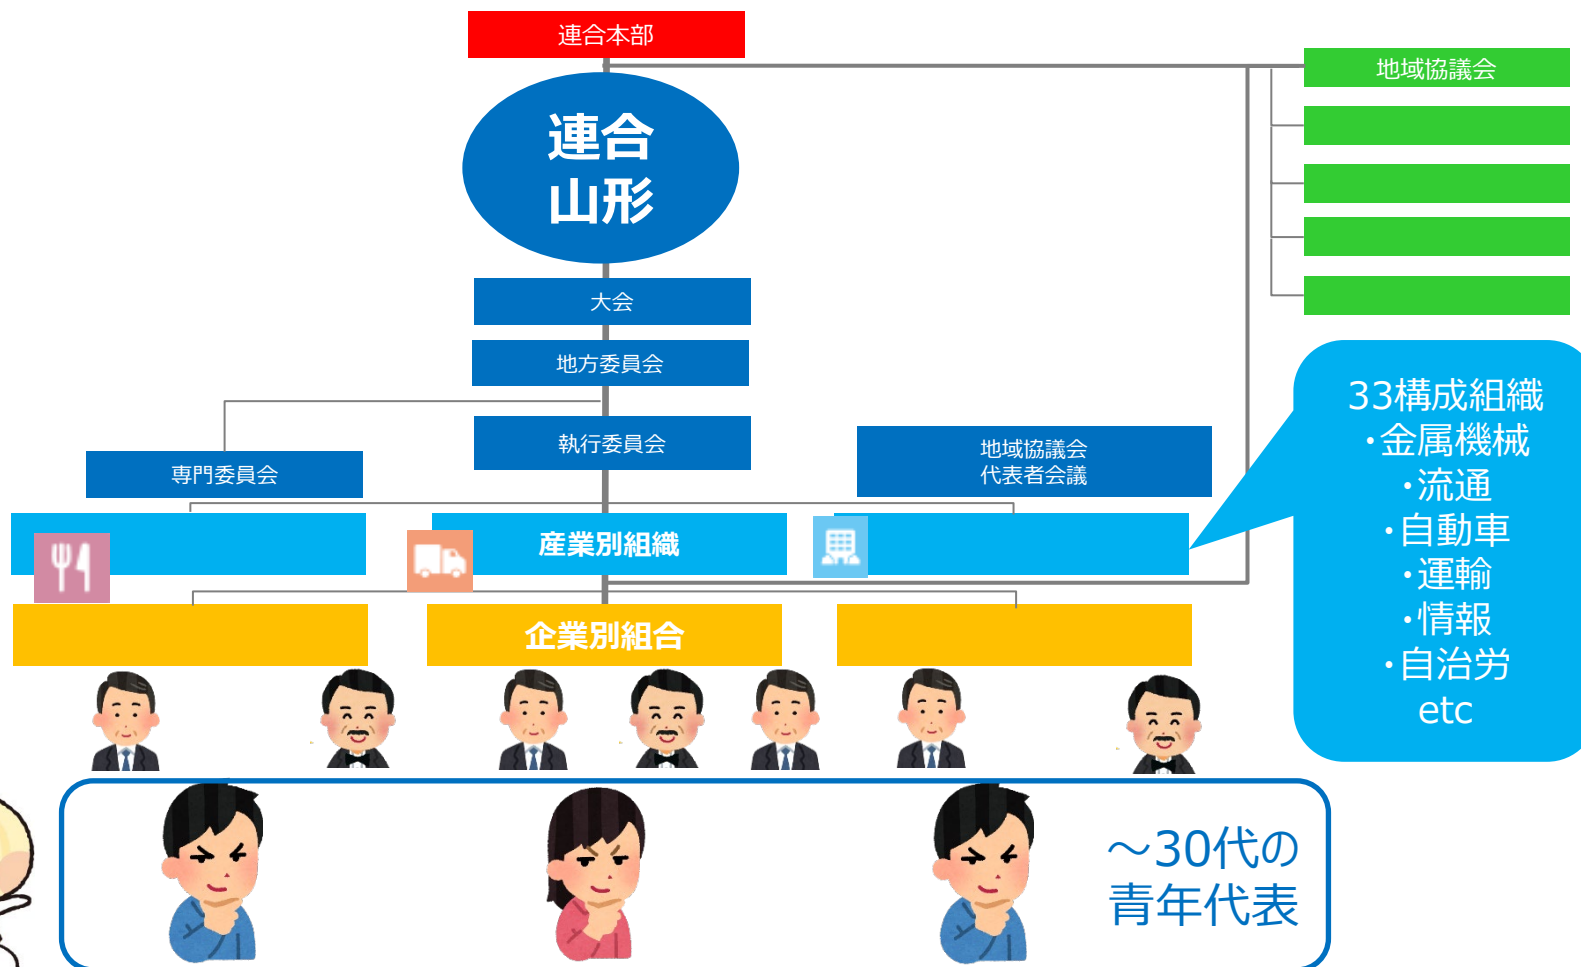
連合本部

地域協議会

連合
山形

大会

地方委員会

執行委員会

専門委員会

地域協議会
代表者会議

産業別組織

33構成組織
・金属機械
・流通
・自動車
・運輸
・情報
・自治労
etc

企業別組合

～30代の
青年代表